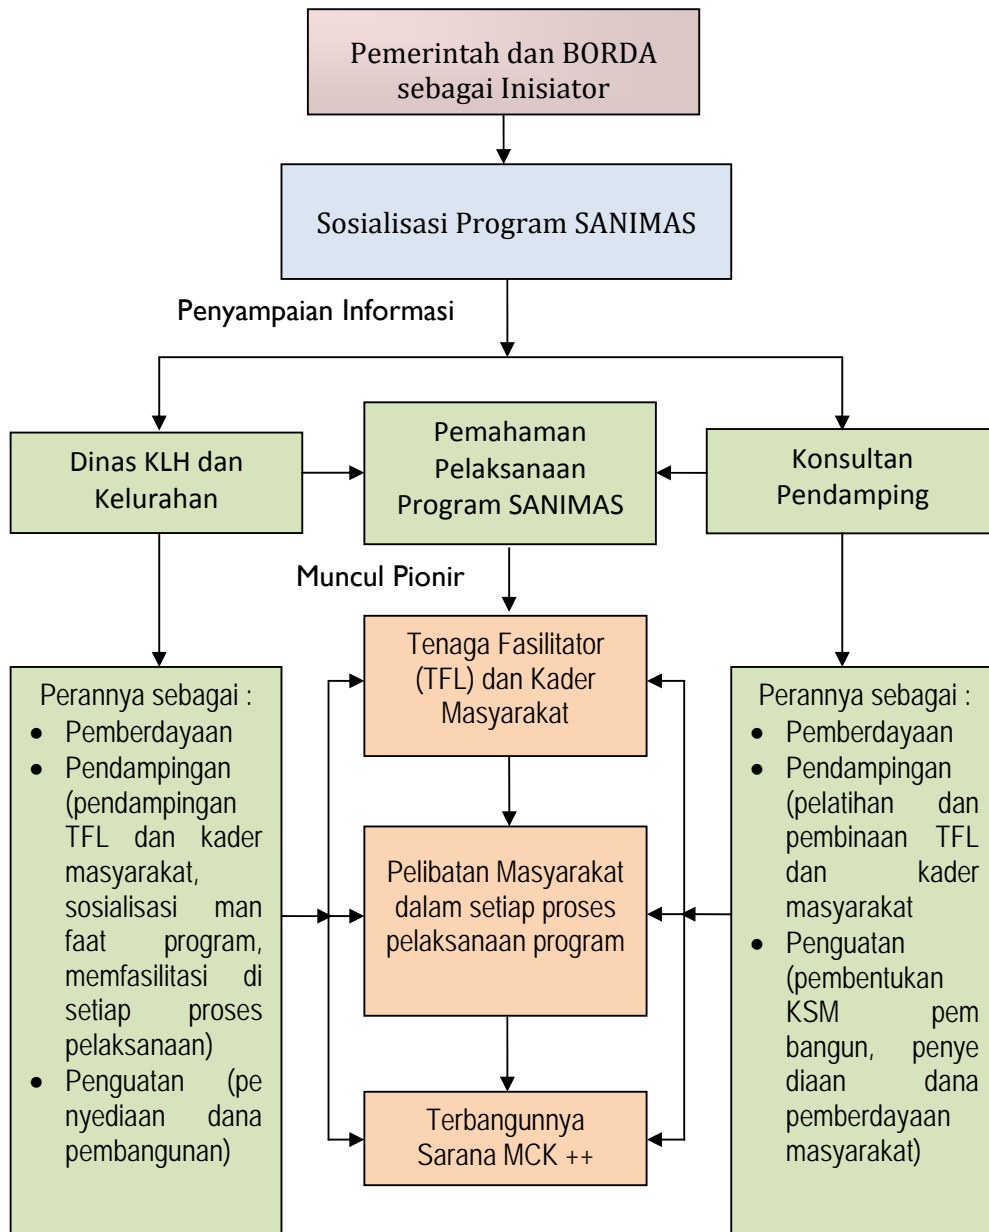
Pemerintah dan BORDA sebagai Inisiator

Sosialisasi Program SANIMAS

Penyampaian Informasi

Dinas KLH dan Kelurahan

Pemahaman Pelaksanaan Program SANIMAS

Konsultan Pendamping

Muncul Pionir

Tenaga Fasilitator (TFL) dan Kader Masyarakat

Perannya sebagai :
- Pemberdayaan
- Pendampingan (pendampingan TFL dan kader masyarakat, sosialisasi man faat program, memfasilitasi di setiap proses pelaksanaan)
- Penguatan (pe nyediaan dana pembangunan)

Pelibatan Masyarakat dalam setiap proses pelaksanaan program

Perannya sebagai :
- Pemberdayaan
- Pendampingan (pelatihan dan pembinaan TFL dan kader masyarakat
- Penguatan (pembentukan KSM pem bangun, penye diaan dana pemberdayaan masyarakat)

Terbangunnya Sarana MCK ++